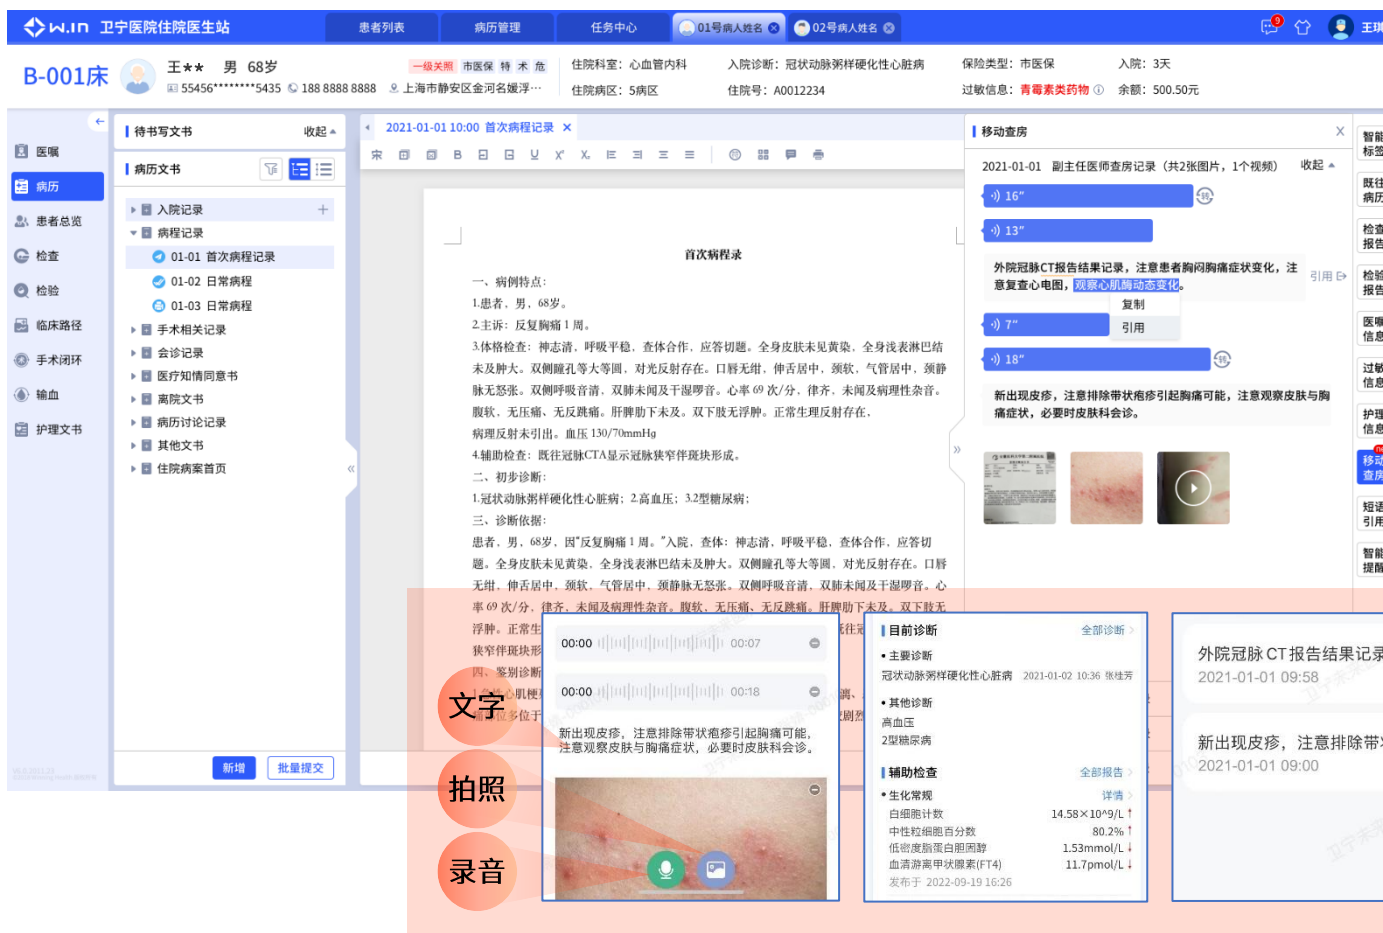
W.in 卫宁医院住院医生站

患者列表 病历管理 任务中心 01号病人姓名 02号病人姓名

王珂

B-001床 王** 男 68岁 一级关照 市医保 特 术 危
55456********5435 188 8888 8888 上海市静安区金河名媛浮…
住院科室：心血管内科 住院病区：5病区
入院诊断：冠状动脉粥样硬化性心脏病 住院号：A0012234
保险类型：市医保 过敏信息：青霉素类药物
入院：3天 余额：500.50元

医嘱
病历
患者总览
检查
检验
临床路径
手术闭环
输血
护理文书

待书写文书 收起
病历文书
入院记录
病程记录
01-01 首次病程记录
01-02 日常病程
01-03 日常病程
手术相关记录
会诊记录
医疗知情同意书
离院文书
病历讨论记录
其他文书
住院病案首页
新增 批量提交

2021-01-01 10:00 首次病程记录

首次病程录
一、病例特点：
1.患者，男，68岁。
2.主诉：反复胸痛1周。
3.体格检查：神志清，呼吸平稳，查体合作，应答切题。全身皮肤未见黄染，全身浅表淋巴结未及肿大。双侧瞳孔等大等圆，对光反射存在。口唇无绀，伸舌居中，颈软，气管居中，颈静脉无怒张。双侧呼吸音清，双肺未闻及干湿啰音。心率69次/分，律齐，未闻及病理性杂音。腹软，无压痛，无反跳痛。肝脾肋下未及。双下肢无浮肿。正常生理反射存在，病理反射未引出。血压130/70mmHg
4.辅助检查：既往冠脉CTA显示冠脉狭窄伴斑块形成。
二、初步诊断：
1.冠状动脉粥样硬化性心脏病；2.高血压；3.2型糖尿病；
三、诊断依据：
患者，男，68岁，因"反复胸痛1周。"入院，查体：神志清，呼吸平稳，查体合作，应答切题。全身皮肤未见黄染，全身浅表淋巴结未及肿大。双侧瞳孔等大等圆，对光反射存在。口唇无绀，伸舌居中，颈软，气管居中，颈静脉无怒张。双侧呼吸音清，双肺未闻及干湿啰音。心率69次/分，律齐，未闻及病理性杂音。腹软，无压痛，无反跳痛。肝脾肋下未及。双下肢无浮肿。正常生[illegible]
狭窄伴斑块形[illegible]
四、鉴别诊断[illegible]

移动查房
2021-01-01 副主任医师查房记录（共2张图片，1个视频） 收起
16"
13"
外院冠脉CT报告结果记录，注意患者胸闷胸痛症状变化，注意复查心电图，观察心肌酶动态变化。 引用
复制
7" 引用
18"
新出现皮疹，注意排除带状疱疹引起胸痛可能，注意观察皮肤与胸痛症状，必要时皮肤科会诊。

智能标签 既往病历 检查报告 检验报告 医嘱信息 过敏信息 护理信息 移动查房 短语引用 智能提醒

文字
拍照
录音

00:00 00:07
00:00 00:18
新出现皮疹，注意排除带状疱疹引起胸痛可能，注意观察皮肤与胸痛症状，必要时皮肤科会诊。

目前诊断 全部诊断
• 主要诊断
冠状动脉粥样硬化性心脏病 2021-01-02 10:36 张佳芳
• 其他诊断
高血压
2型糖尿病
辅助检查 全部报告
• 生化常规 详情
白细胞计数 14.58×10^9/L
中性粒细胞百分数 80.2%
低密度脂蛋白胆固醇 1.53mmol/L
血清游离甲状腺素(FT4) 11.7pmol/L
发布于 2022-09-19 16:26

外院冠脉CT报告结果记录
2021-01-01 09:58
新出现皮疹，注意排除带
2021-01-01 09:00